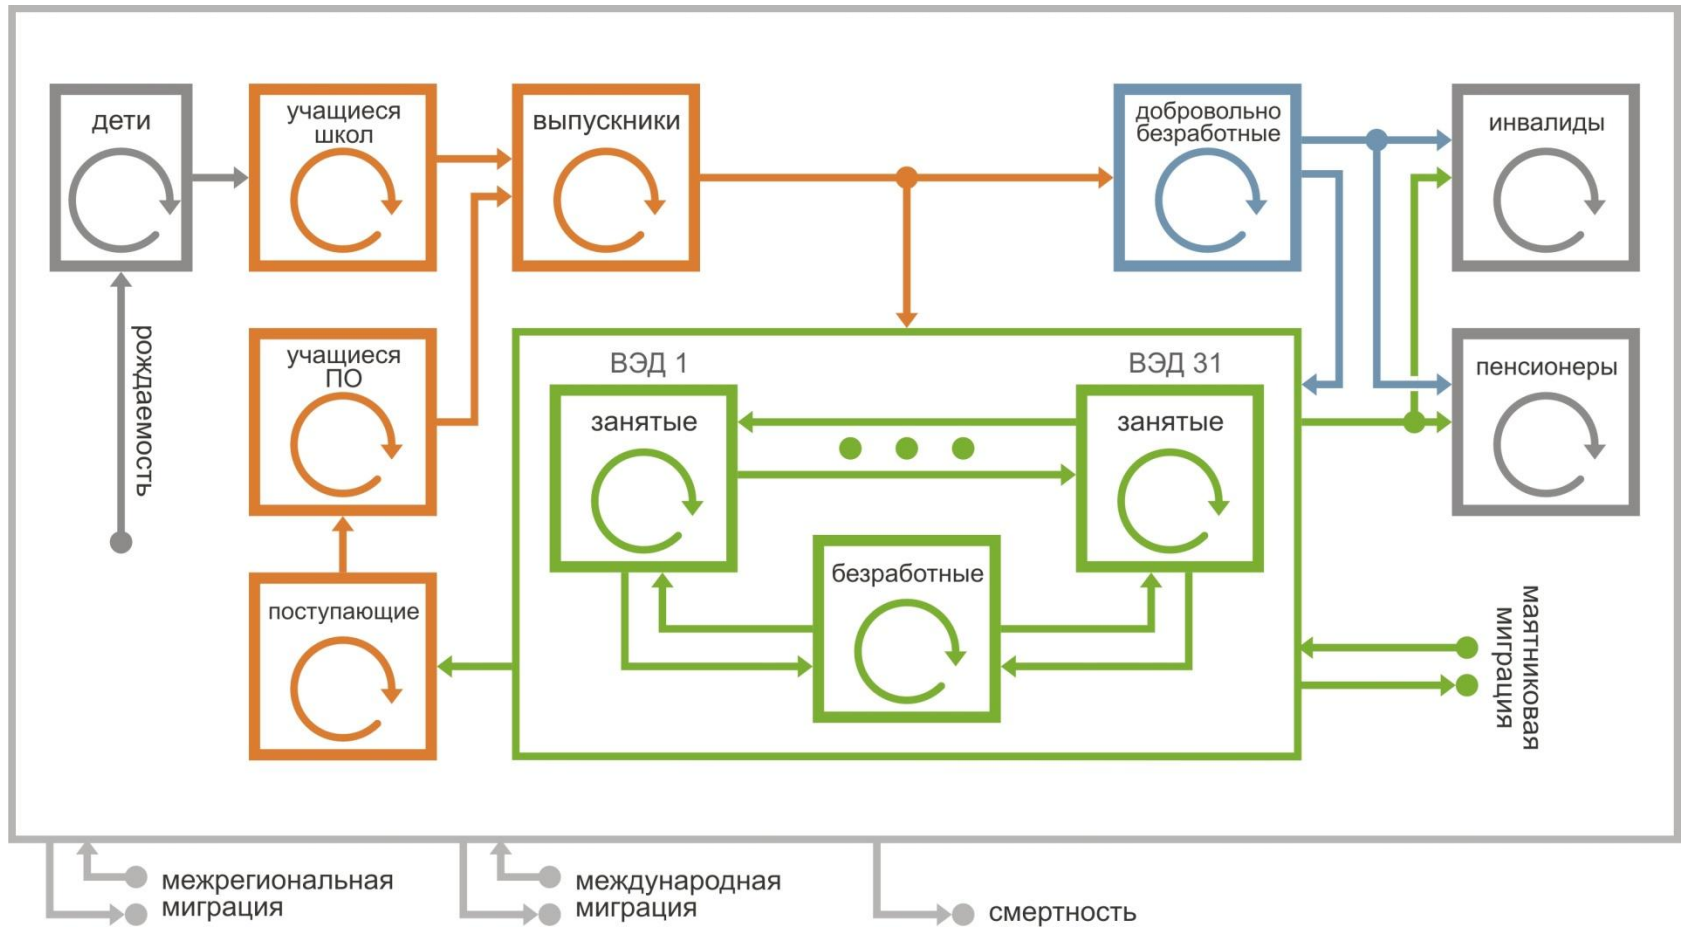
дети

учащиеся школ

выпускники

добровольно безработные

инвалиды

рождаемость

учащиеся ПО

ВЭД 1

ВЭД 31

занятые

занятые

пенсионеры

безработные

поступающие

маятниковая миграция

межрегиональная миграция

международная миграция

смертность